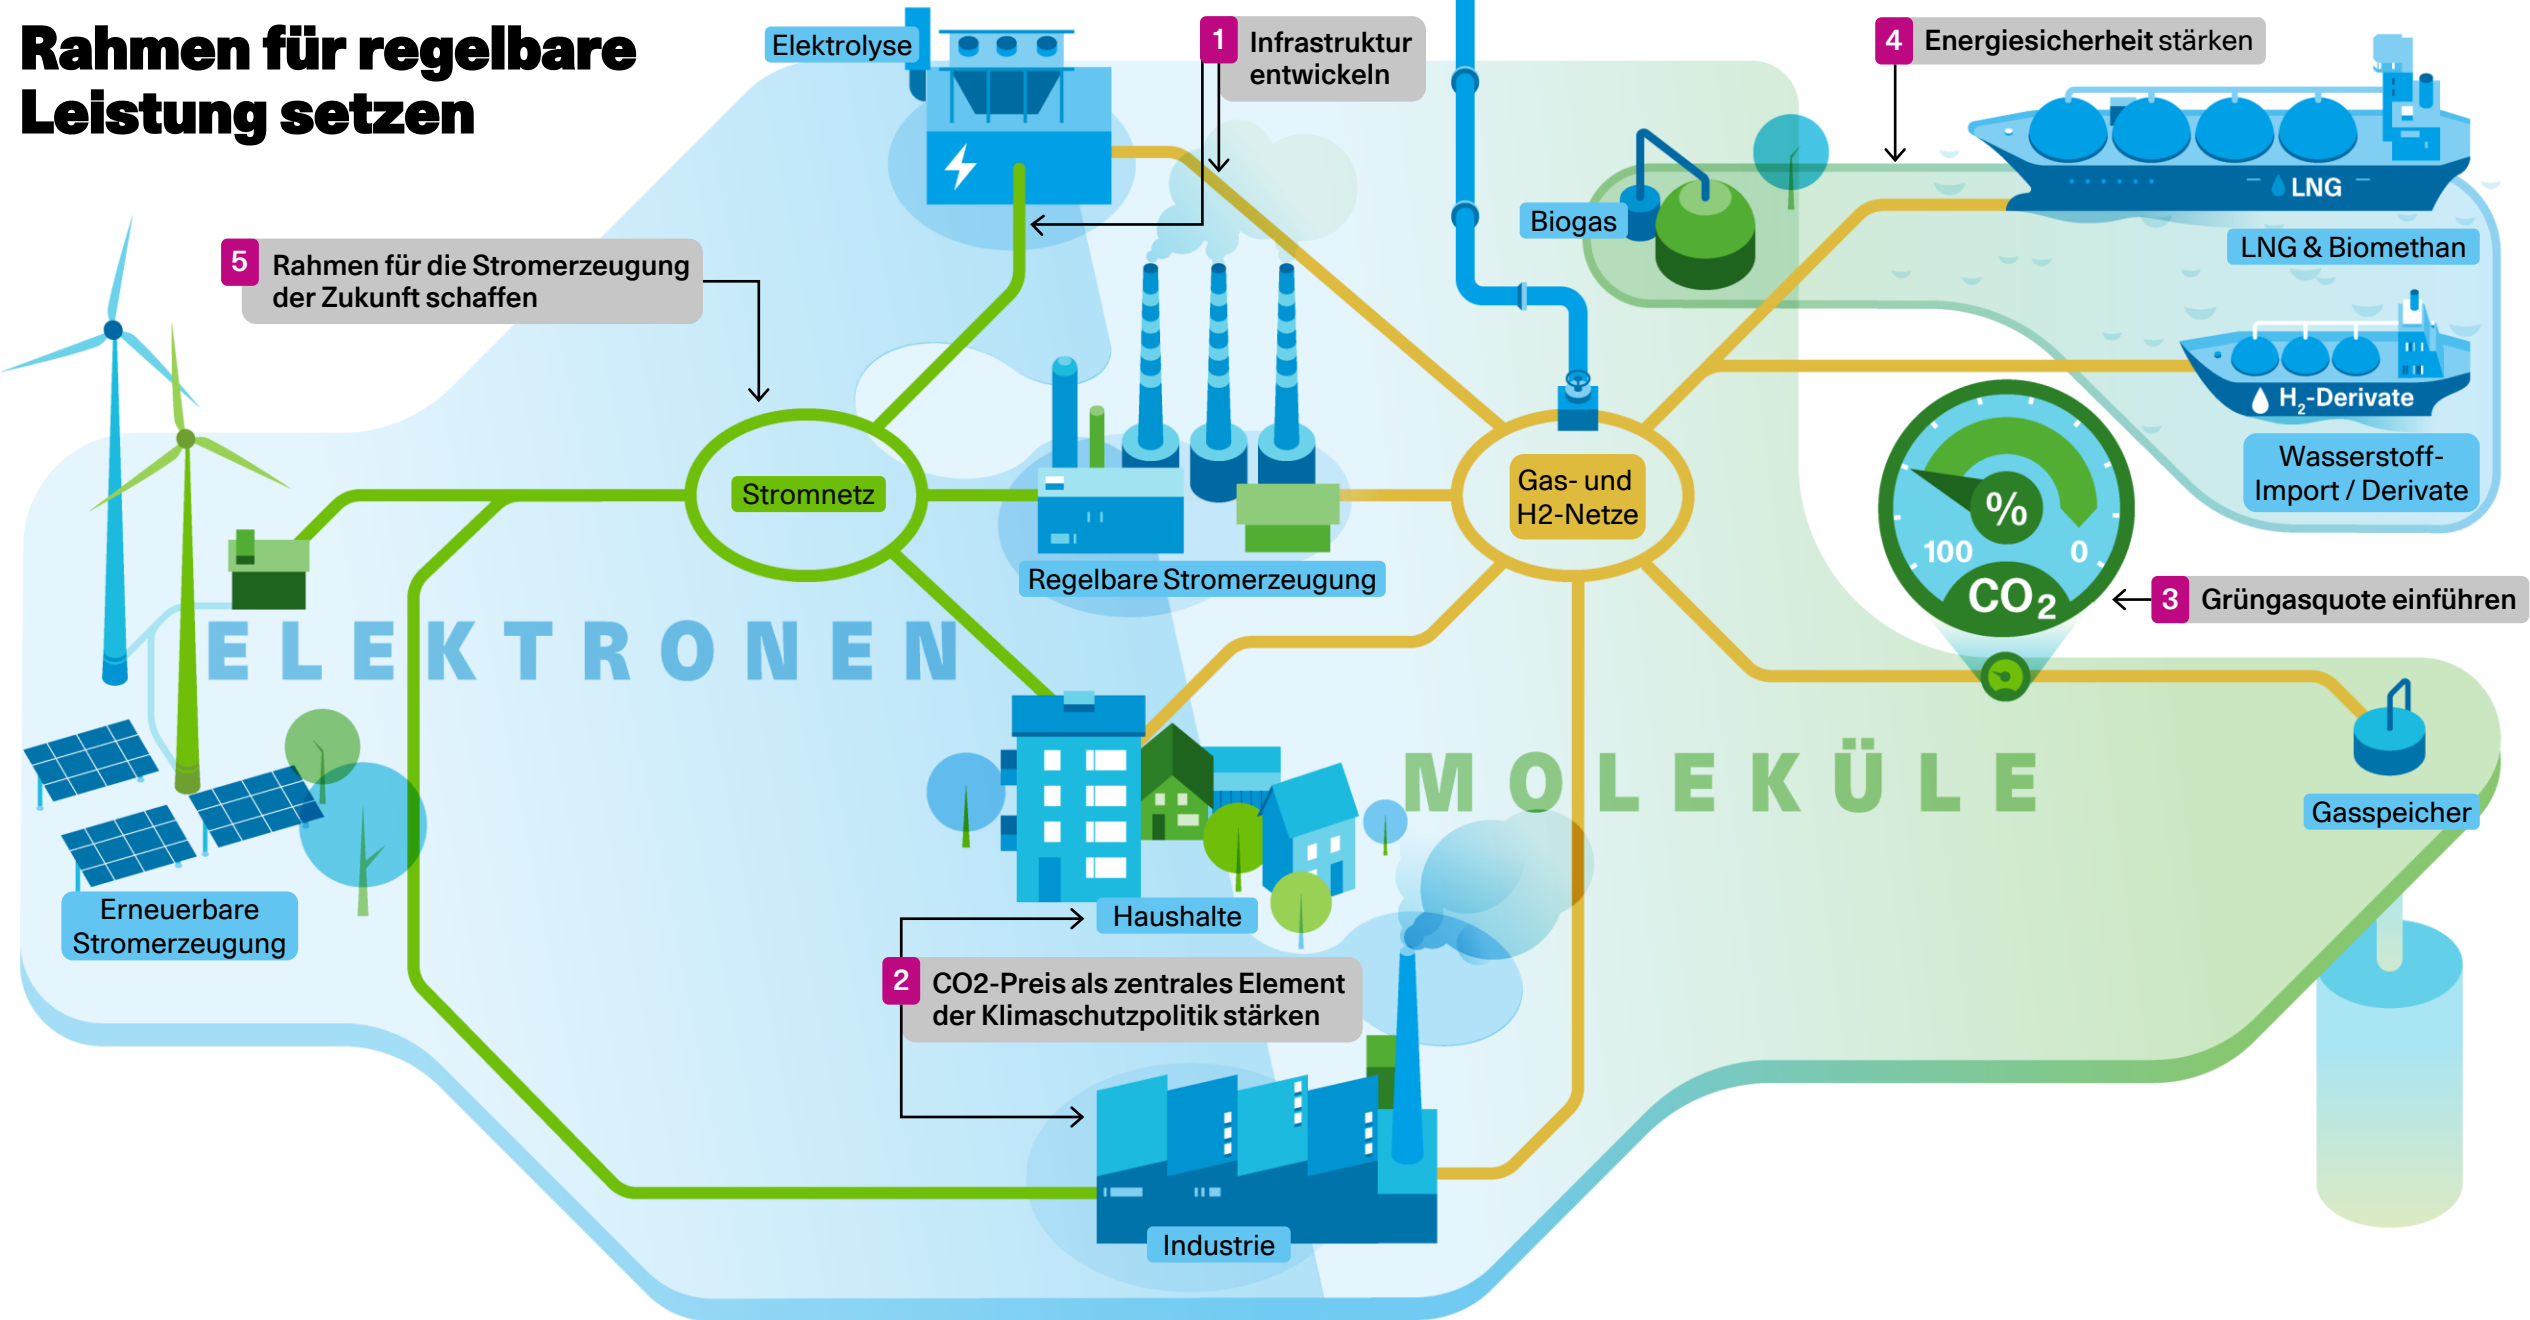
Rahmen für regelbare Leistung setzen

Elektrolyse

1 Infrastruktur entwickeln

4 Energiesicherheit stärken

LNG

Biogas

LNG & Biomethan

5 Rahmen für die Stromerzeugung der Zukunft schaffen

$H_2$-Derivate

Wasserstoff-Import / Derivate

Stromnetz

Gas- und H2-Netze

%

100

0

$CO_2$

Regelbare Stromerzeugung

3 Grüngasquote einführen

ELEKTRONEN

MOLEKÜLE

Gasspeicher

Erneuerbare Stromerzeugung

Haushalte

2 CO2-Preis als zentrales Element der Klimaschutzpolitik stärken

Industrie